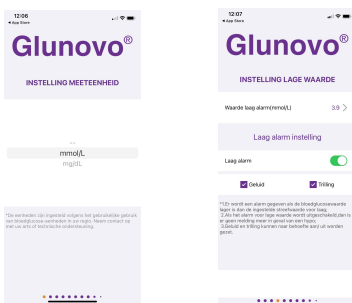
12:06
◂ App Store

Glunovo®

INSTELLING MEETEENHEID

mmol/L
mg/dL

*De eenheden zijn ingesteld volgens het gebruikelijke gebruik van bloedglucose-eenheden in uw regio. Neem contact op met uw arts of technische ondersteuning.

12:07
◂ App Store

Glunovo®

INSTELLING LAGE WAARDE

Waarde laag alarm(mmol/L) 3.9 >

Laag alarm instelling

Laag alarm

Geluid

Trilling

*1.Er wordt een alarm gegeven als de bloedglucosewaarde lager is dan de ingestelde streefwaarde voor laag.
2.Als het alarm voor lage waarde wordt uitgeschakeld,dan is er geen melding meer in geval van een hypo.
3.Geluid en trilling kunnen naar behoefte aan/ uit worden gezet.